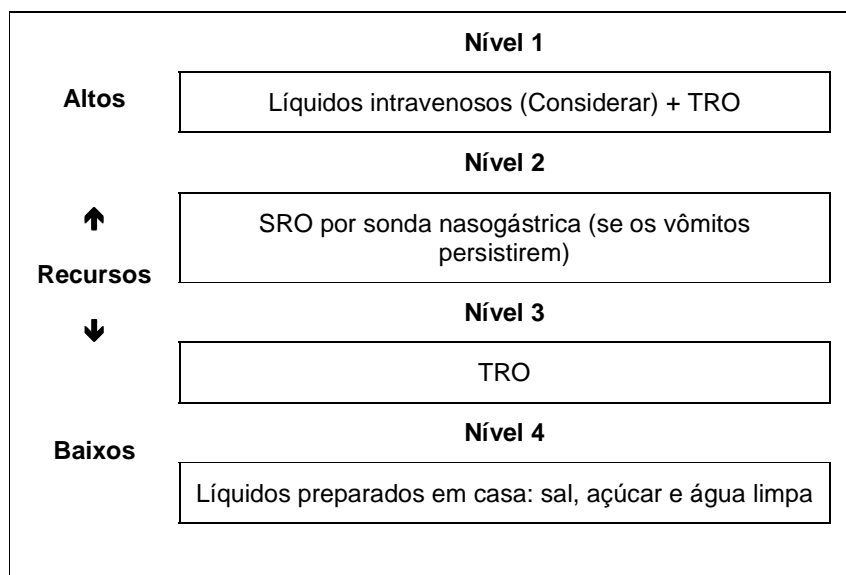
Nível 1

Altos

Líquidos intravenosos (Considerar) + TRO

Nível 2

↑

SRO por sonda nasogástrica (se os vômitos persistirem)

Recursos

↓

Nível 3

TRO

Nível 4

Baixos

Líquidos preparados em casa: sal, açúcar e água limpa